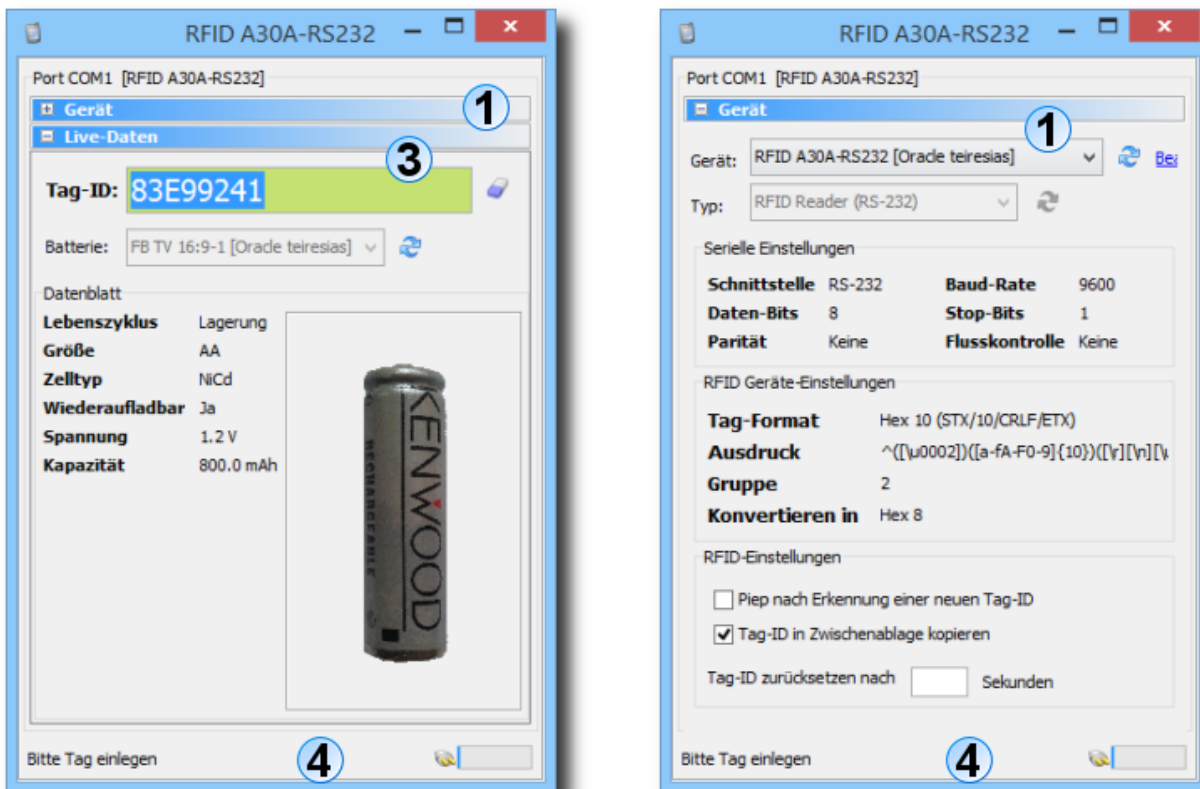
RFID A30A-RS232

Port COM1 [RFID A30A-RS232]

Gerät

1

Live-Daten

3

Tag-ID: 83E99241

Batterie: FB TV 16:9-1 [Oracle teiresias]

Datenblatt

| | |
|---|---|
| Lebenszyklus | Lagerung |
| Größe | AA |
| Zelltyp | NiCd |
| Wiederaufladbar | Ja |
| Spannung | 1.2 V |
| Kapazität | 800.0 mAh |

KENWOOD RECHARGEABLE

Bitte Tag einlegen

4

RFID A30A-RS232

Port COM1 [RFID A30A-RS232]

Gerät

1

Gerät: RFID A30A-RS232 [Oracle teiresias] Be

Typ: RFID Reader (RS-232)

Serielle Einstellungen

| | | | |
|---|---|---|---|
| Schnittstelle | RS-232 | Baud-Rate | 9600 |
| Daten-Bits | 8 | Stop-Bits | 1 |
| Parität | Keine | Flusskontrolle | Keine |

RFID Geräte-Einstellungen

| | |
|---|---|
| Tag-Format | Hex 10 (STX/10/CRLF/ETX) |
| Ausdruck | ^([\u0002])([a-fA-F0-9]{10})([\r][\n][\u |
| Gruppe | 2 |
| Konvertieren in | Hex 8 |

RFID-Einstellungen

Piep nach Erkennung einer neuen Tag-ID

Tag-ID in Zwischenablage kopieren

Tag-ID zurücksetzen nach Sekunden

Bitte Tag einlegen

4